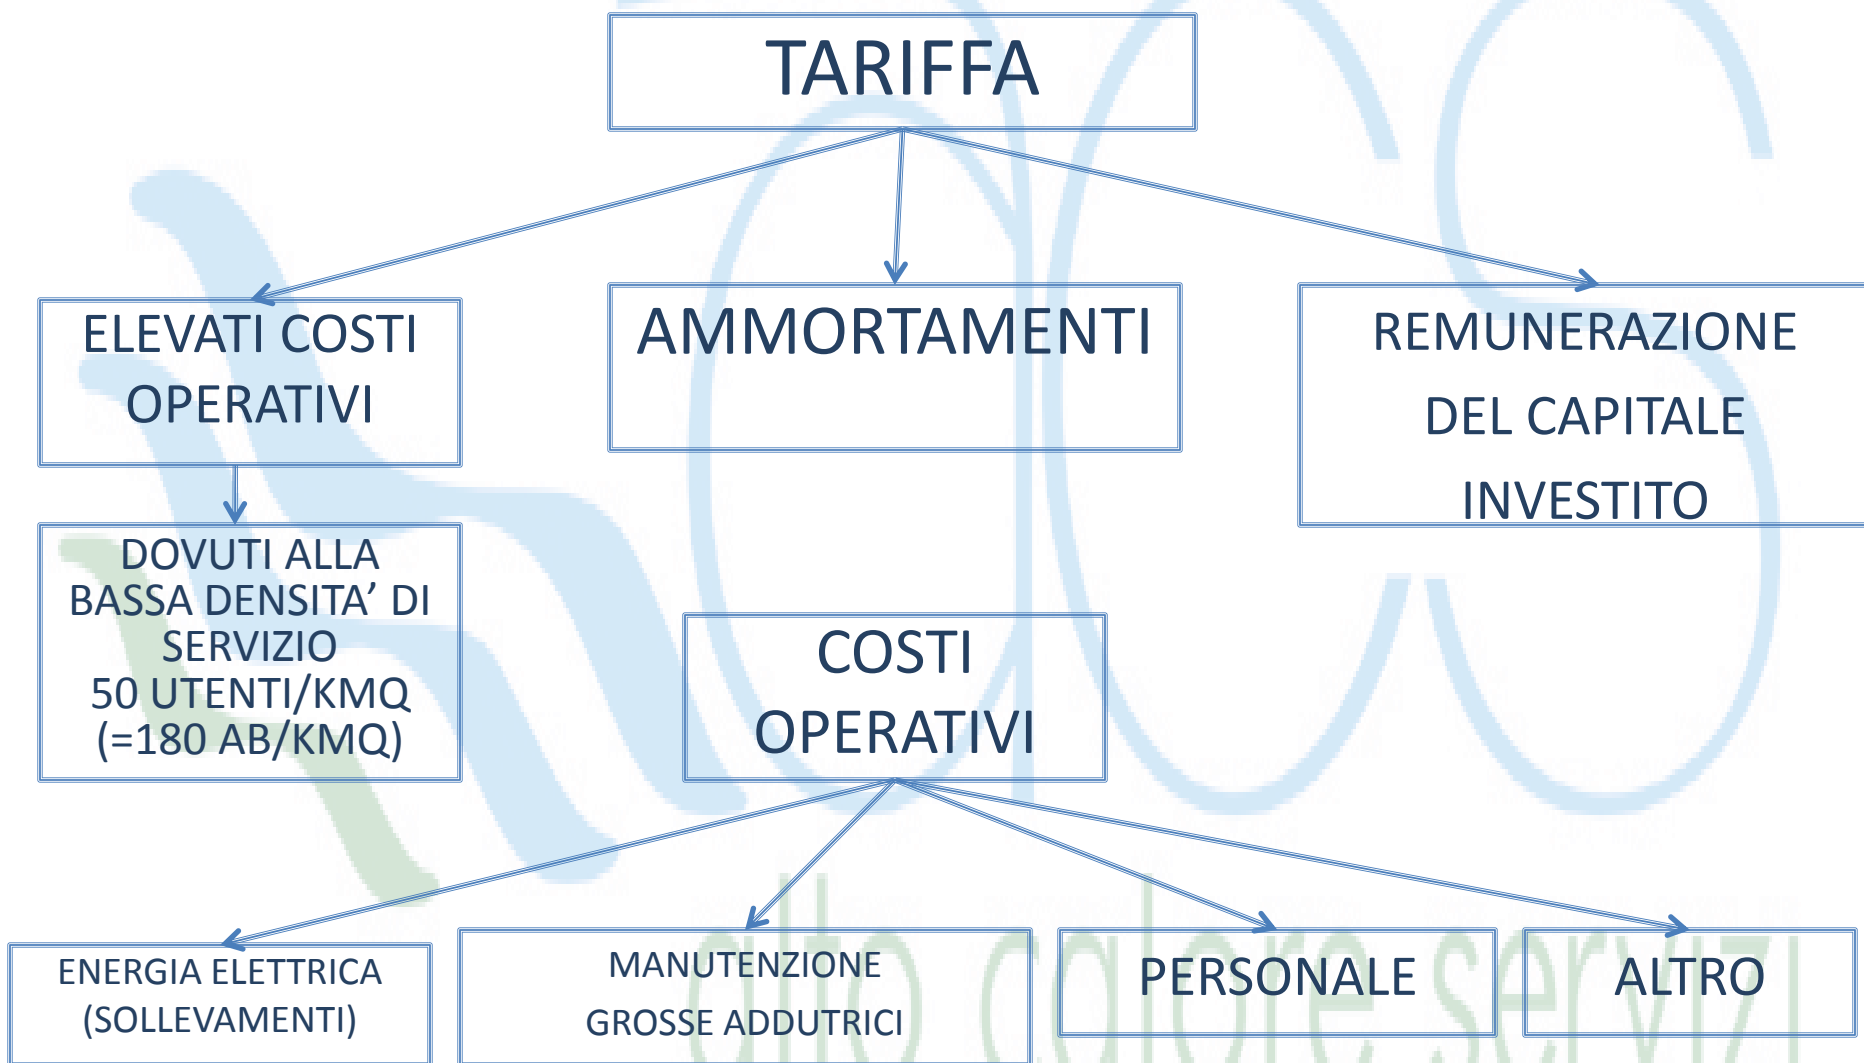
TARIFFA

ELEVATI COSTI OPERATIVI

AMMORTAMENTI

REMUNERAZIONE DEL CAPITALE INVESTITO

DOVUTI ALLA BASSA DENSITA' DI SERVIZIO
50 UTENTI/KMQ
(=180 AB/KMQ)

COSTI OPERATIVI

ENERGIA ELETTRICA (SOLLEVAMENTI)

MANUTENZIONE GROSSE ADDUTRICI

PERSONALE

ALTRO

alto calore servizi